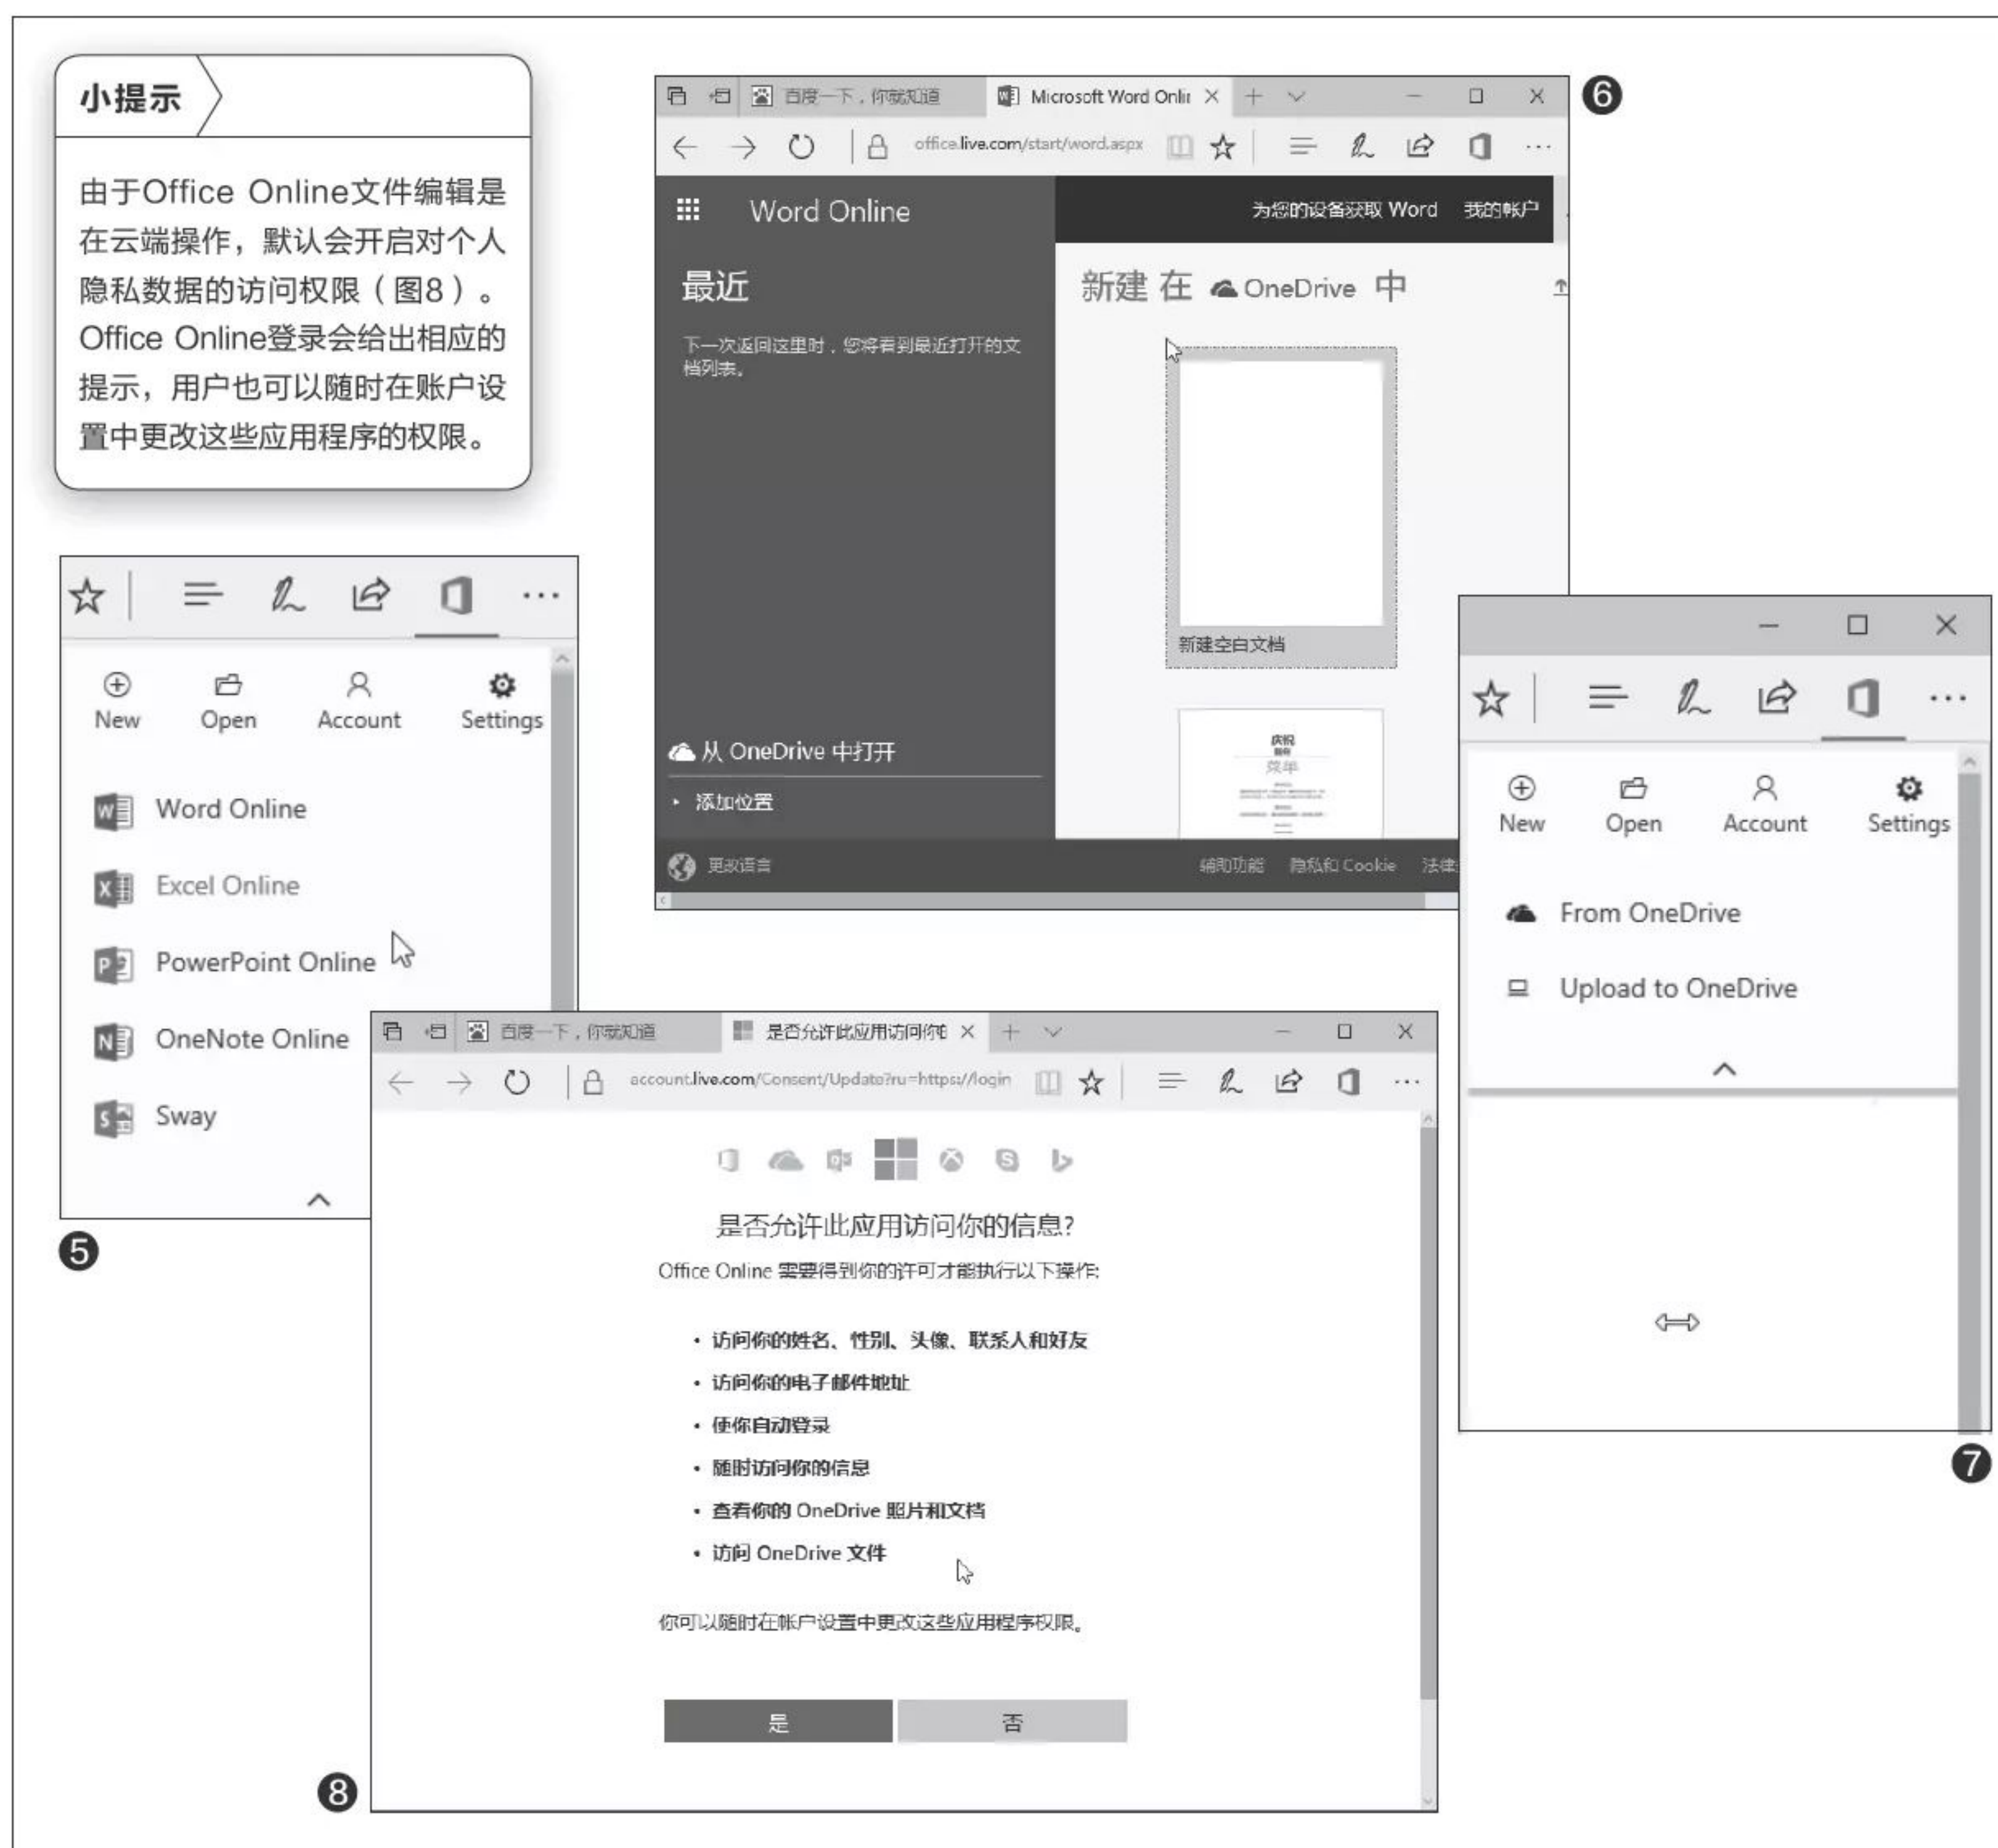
小提示

由于Office Online文件编辑是在云端操作，默认会开启对个人隐私数据的访问权限（图8）。Office Online登录会给出相应的提示，用户也可以随时在账户设置中更改这些应用程序的权限。

百度一下，你就知道 Microsoft Word Onli ×

office.live.com/start/word.aspx

Word Online

为您的设备获取 Word 我的帐户

最近

下一次返回这里时，您将看到最近打开的文档列表。

新建 在 OneDrive 中

新建空白文档

从 OneDrive 中打开

添加位置

更改语言

辅助功能 隐私和 Cookie 法律

❻

New Open Account Settings

Word Online

Excel Online

PowerPoint Online

OneNote Online

Sway

❺

New Open Account Settings

From OneDrive

Upload to OneDrive

❼

百度一下，你就知道 是否允许此应用访问你的 ×

account.live.com/Consent/Update?ru=https://login

是否允许此应用访问你的信息?

Office Online 需要得到你的许可才能执行以下操作:

• 访问你的姓名、性别、头像、联系人和好友
• 访问你的电子邮件地址
• 使你自动登录
• 随时访问你的信息
• 查看你的 OneDrive 照片和文档
• 访问 OneDrive 文件

你可以随时在帐户设置中更改这些应用程序权限。

是 否

❽